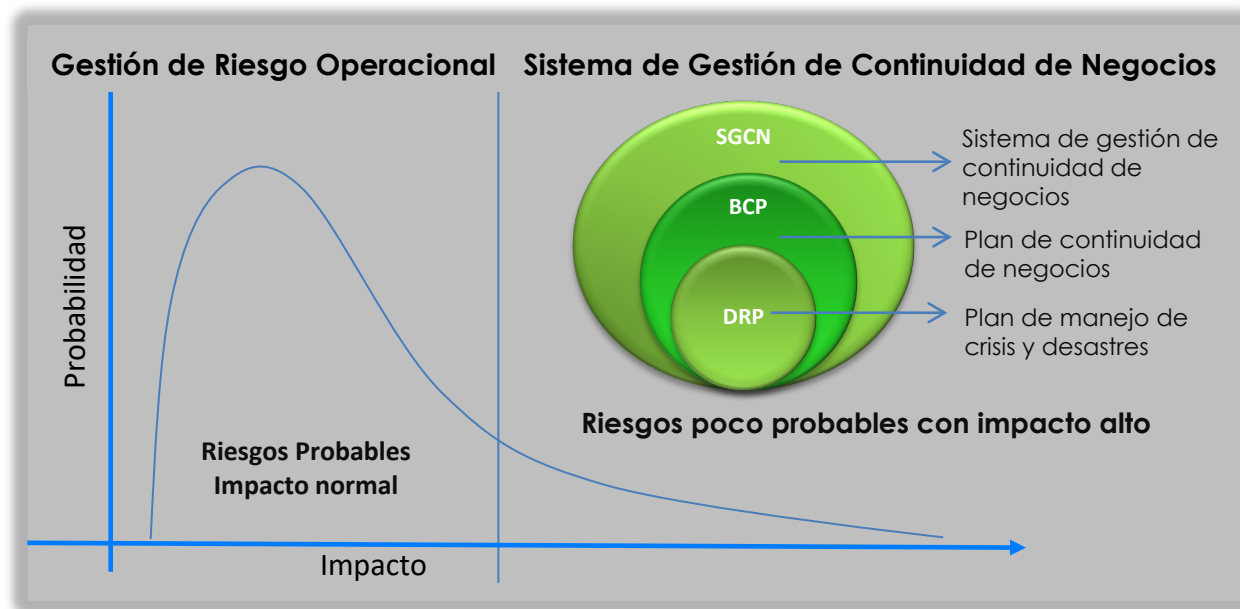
Gestión de Riesgo Operacional

Sistema de Gestión de Continuidad de Negocios

Probabilidad

SGCN

Sistema de gestión de continuidad de negocios

BCP

Plan de continuidad de negocios

DRP

Plan de manejo de crisis y desastres

Riesgos poco probables con impacto alto

Riesgos Probables
Impacto normal

Impacto